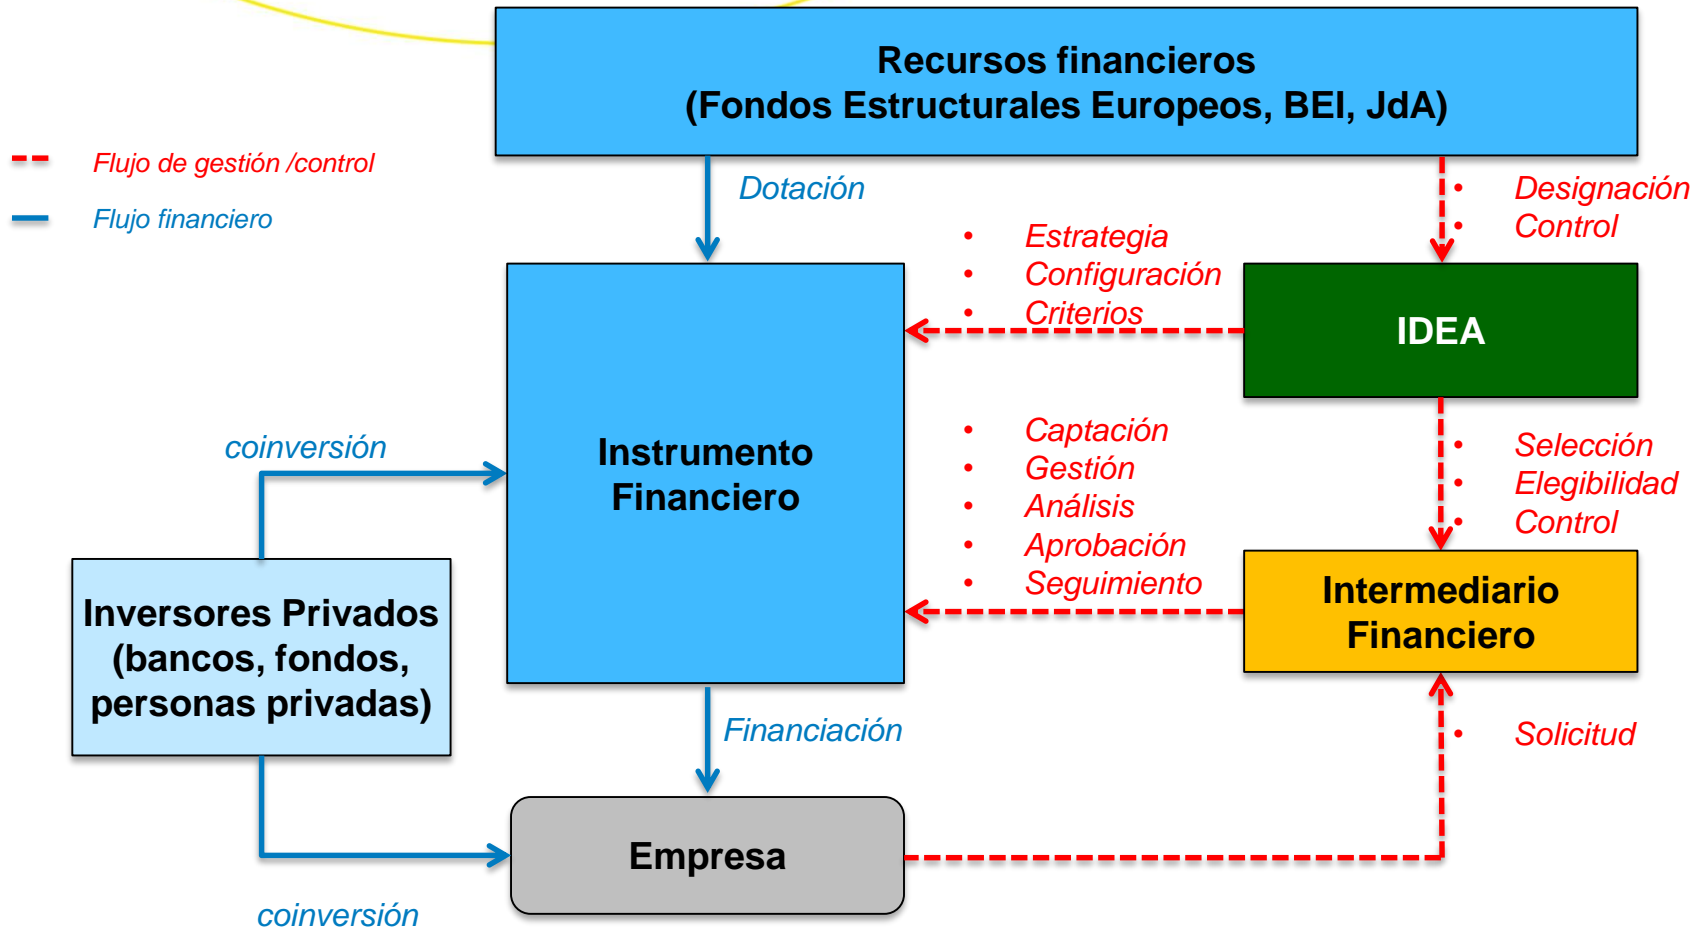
Recursos financieros
(Fondos Estructurales Europeos, BEI, JdA)

Flujo de gestión /control

Flujo financiero

Dotación

• Designación
• Control

• Estrategia
• Configuración
• Criterios

IDEA

Instrumento Financiero

coinversión

• Captación
• Gestión
• Análisis
• Aprobación
• Seguimiento

• Selección
• Elegibilidad
• Control

Intermediario Financiero

Inversores Privados (bancos, fondos, personas privadas)

Financiación

• Solicitud

Empresa

coinversión